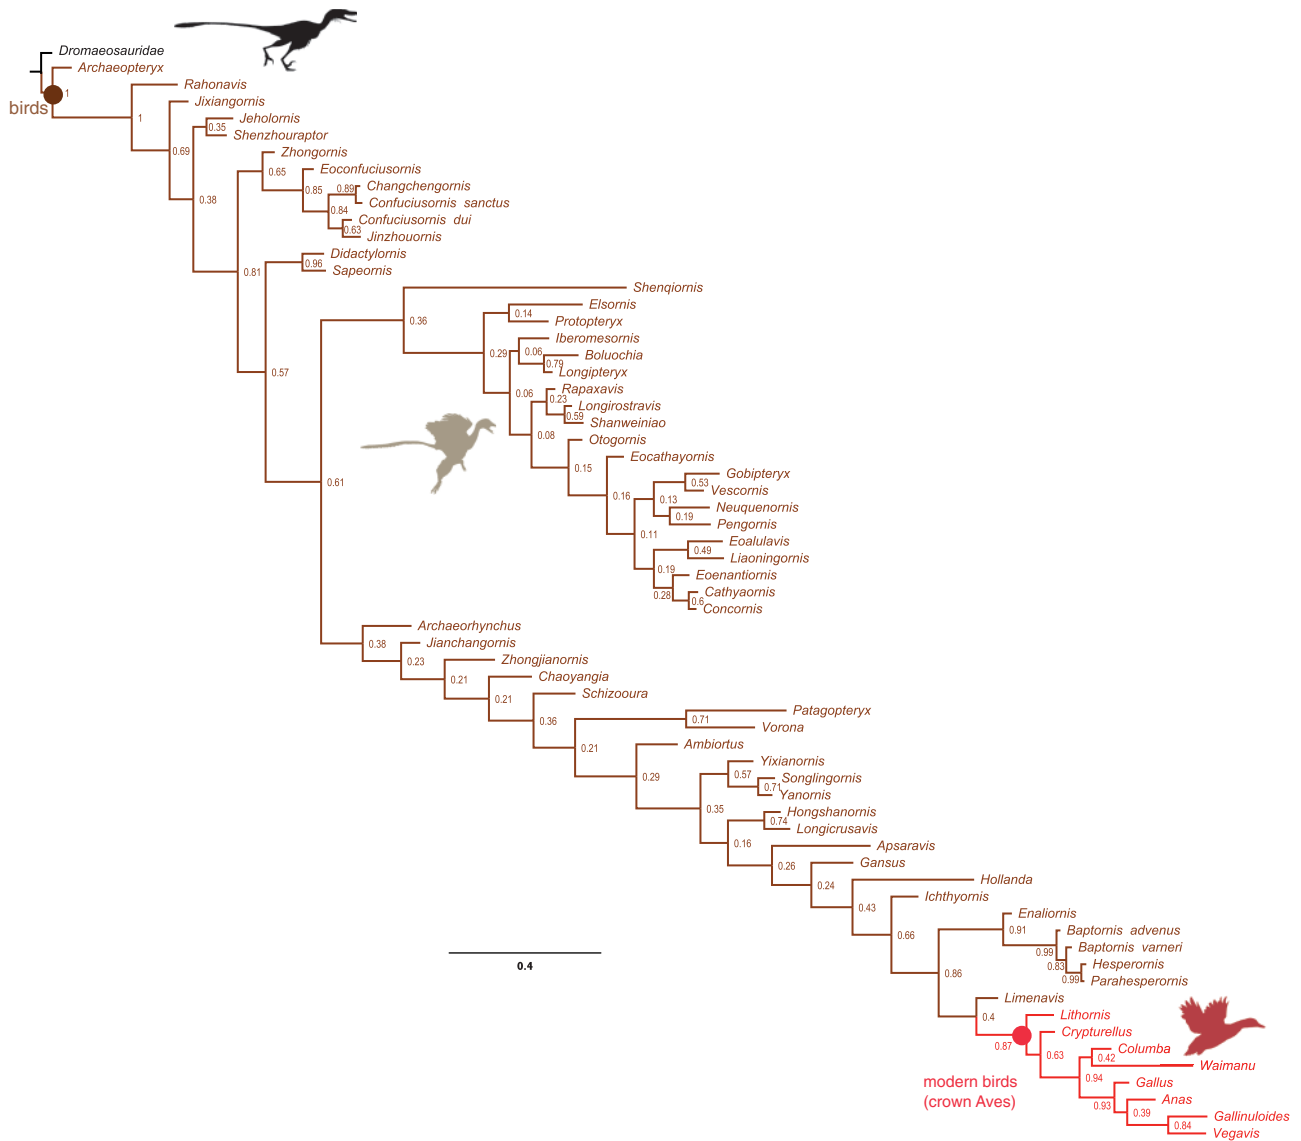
Dromaeosauridae
Archaeopteryx
birds
1
Rahonavis
1
Jixiangornis
Jeholornis
0.35
Shenzhouraptor
0.69
Zhongornis
0.38
0.65
Eoconfuciusornis
0.85
0.89
Changchengornis
Confuciusornis sanctus
0.84
Confuciusornis dui
0.63
Jinzhouornis
Didactylornis
0.81
0.96
Sapeornis
Shenqiornis
0.36
0.14
Elsornis
Protopteryx
Iberomesornis
0.29
0.06
Boluochia
0.79
Longipteryx
Rapaxavis
0.57
0.06
0.23
Longirostravis
0.59
Shanweiniao
0.08
Otogornis
0.15
Eocathayornis
Gobipteryx
0.53
Vescornis
0.16
0.13
Neuquenornis
0.61
0.19
Pengornis
0.11
Eoalulavis
0.49
Liaoningornis
0.19
Eoenantiornis
Cathyaornis
0.28
0.6
Concornis
Archaeorhynchus
0.38
Jianchangornis
0.23
Zhongjianornis
0.21
Chaoyangia
0.21
Schizooura
0.36
Patagopteryx
0.71
Vorona
0.21
Ambiortus
Yixianornis
0.29
0.57
Songlingornis
0.71
Yanornis
0.35
Hongshanornis
0.74
Longicrusavis
0.16
Apsaravis
0.26
Gansus
0.24
Hollanda
Ichthyornis
0.43
Enaliornis
0.66
0.91
Baptornis advenus
0.99
Baptornis varneri
0.83
Hesperornis
0.99
Parahesperornis
0.86
0.4
Limenavis
Lithornis
0.87
Crypturellus
0.63
0.42
Columba
Waimanu
0.94
Gallus
0.93
Anas
0.39
Gallinuloides
0.84
Vegavis
0.4
modern birds
(crown Aves)